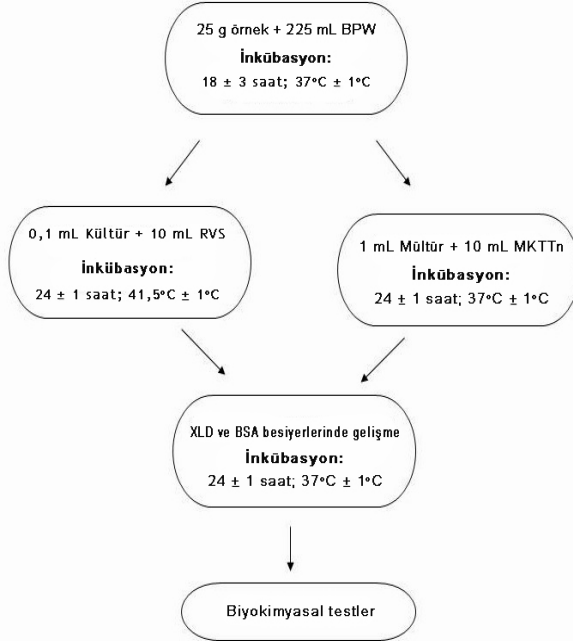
25 g örnek + 225 mL BPW
İnkübasyon:
18 ± 3 saat; 37°C ± 1°C

0,1 mL Kültür + 10 mL RVS
İnkübasyon:
24 ± 1 saat; 41,5°C ± 1°C

1 mL Mültür + 10 mL MKTTn
İnkübasyon:
24 ± 1 saat; 37°C ± 1°C

XLD ve BSA besiyerlerinde gelişme
İnkübasyon:
24 ± 1 saat; 37°C ± 1°C

Biyokimyasal testler